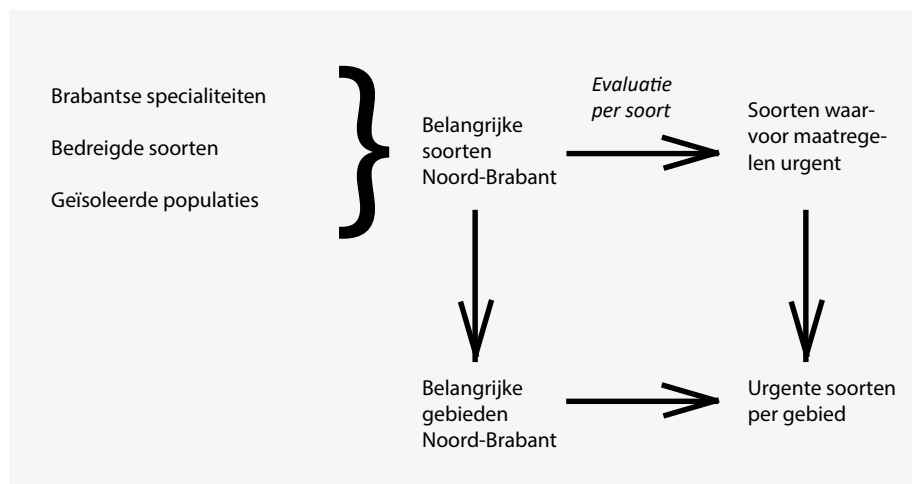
Brabantse specialiteiten

Bedreigde soorten

Geïsoleerde populaties

Belangrijke soorten Noord-Brabant

*Evaluatie per soort*

Soorten waarvoor maatregelen urgent

Belangrijke gebieden Noord-Brabant

Urgente soorten per gebied